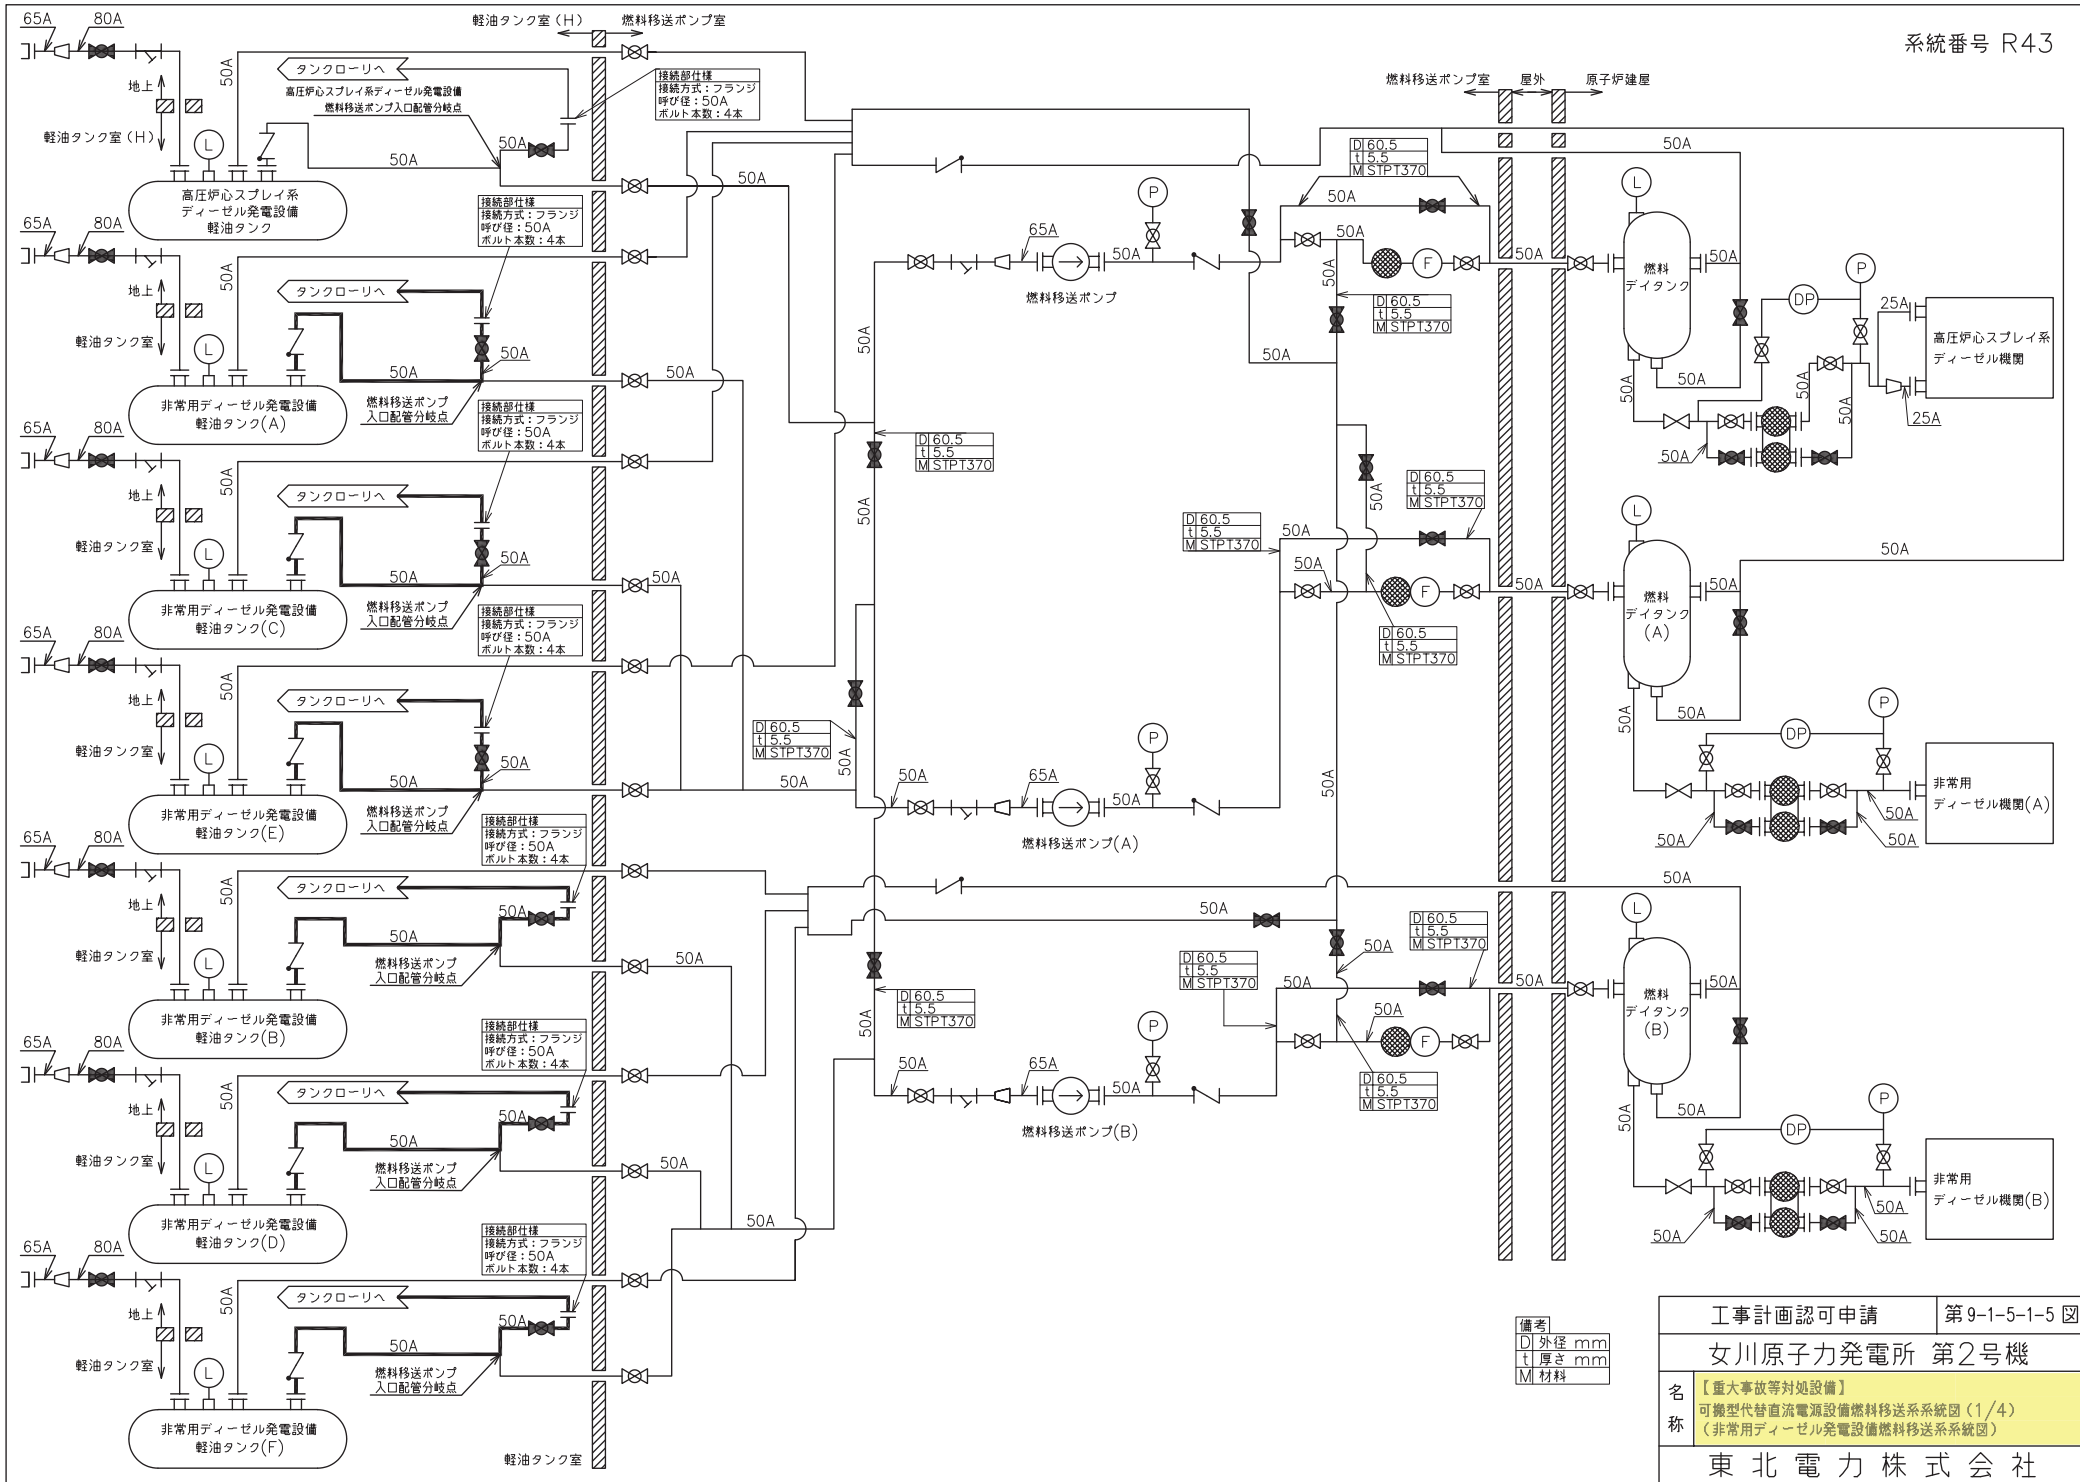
系統番号 R43

軽油タンク室（H）　燃料移送ポンプ室

65A　80A

地上

軽油タンク室（H）

50A

タンクローリへ

高圧炉心スプレイ系ディーゼル発電設備燃料移送ポンプ入口配管分岐点

50A

50A

接続部仕様
接続方式：フランジ
呼び径：50A
ボルト本数：4本

高圧炉心スプレイ系ディーゼル発電設備軽油タンク

50A

接続部仕様
接続方式：フランジ
呼び径：50A
ボルト本数：4本

65A　80A

地上

軽油タンク室

50A

タンクローリへ

50A

50A

50A

非常用ディーゼル発電設備軽油タンク(A)

燃料移送ポンプ入口配管分岐点

接続部仕様
接続方式：フランジ
呼び径：50A
ボルト本数：4本

65A　80A

地上

軽油タンク室

50A

タンクローリへ

50A

50A

50A

非常用ディーゼル発電設備軽油タンク(C)

燃料移送ポンプ入口配管分岐点

接続部仕様
接続方式：フランジ
呼び径：50A
ボルト本数：4本

65A　80A

地上

軽油タンク室

50A

タンクローリへ

50A

50A

非常用ディーゼル発電設備軽油タンク(E)

燃料移送ポンプ入口配管分岐点

接続部仕様
接続方式：フランジ
呼び径：50A
ボルト本数：4本

65A　80A

地上

軽油タンク室

50A

タンクローリへ

50A

50A

50A

非常用ディーゼル発電設備軽油タンク(B)

燃料移送ポンプ入口配管分岐点

接続部仕様
接続方式：フランジ
呼び径：50A
ボルト本数：4本

65A　80A

地上

軽油タンク室

50A

タンクローリへ

50A

50A

50A

非常用ディーゼル発電設備軽油タンク(D)

燃料移送ポンプ入口配管分岐点

接続部仕様
接続方式：フランジ
呼び径：50A
ボルト本数：4本

65A　80A

地上

軽油タンク室

50A

タンクローリへ

50A

50A

非常用ディーゼル発電設備軽油タンク(F)

燃料移送ポンプ入口配管分岐点

軽油タンク室

50A

50A

50A

50A

50A

D 60.5
t 5.5
M STPT370

D 60.5
t 5.5
M STPT370

D 60.5
t 5.5
M STPT370

65A　50A

燃料移送ポンプ

P

65A　50A

燃料移送ポンプ(A)

P

65A　50A

燃料移送ポンプ(B)

P

50A

50A

燃料移送ポンプ室　屋外　原子炉建屋

D 60.5
t 5.5
M STPT370

50A　50A　50A

50A

D 60.5
t 5.5
M STPT370

50A

50A

D 60.5
t 5.5
M STPT370

D 60.5
t 5.5
M STPT370

50A

50A

50A

D 60.5
t 5.5
M STPT370

D 60.5
t 5.5
M STPT370

50A

50A

50A

50A

D 60.5
t 5.5
M STPT370

50A

50A

F

F

F

50A

L

燃料デイタンク

50A

50A

50A

P

DP

25A

高圧炉心スプレイ系ディーゼル機関

25A

50A

50A

50A

L

燃料デイタンク(A)

50A

50A

50A

P

DP

非常用ディーゼル機関(A)

50A

50A

50A

50A

L

燃料デイタンク(B)

50A

50A

50A

P

DP

非常用ディーゼル機関(B)

50A

50A

50A

備考
D 外径 mm
t 厚さ mm
M 材料

工事計画認可申請　第9-1-5-1-5 図

女川原子力発電所 第2号機

名称
【重大事故等対処設備】
可搬型代替直流電源設備燃料移送系系統図（1/4）
（非常用ディーゼル発電設備燃料移送系系統図）

東北電力株式会社